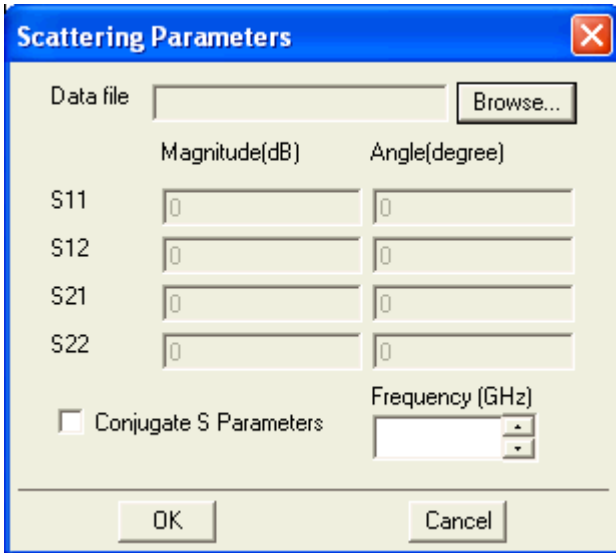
Scattering Parameters

Data file Browse...

| | Magnitude(dB) | Angle(degree) |
|---|---|---|
| S11 | 0 | 0 |
| S12 | 0 | 0 |
| S21 | 0 | 0 |
| S22 | 0 | 0 |

Conjugate S Parameters

Frequency (GHz)

OK Cancel